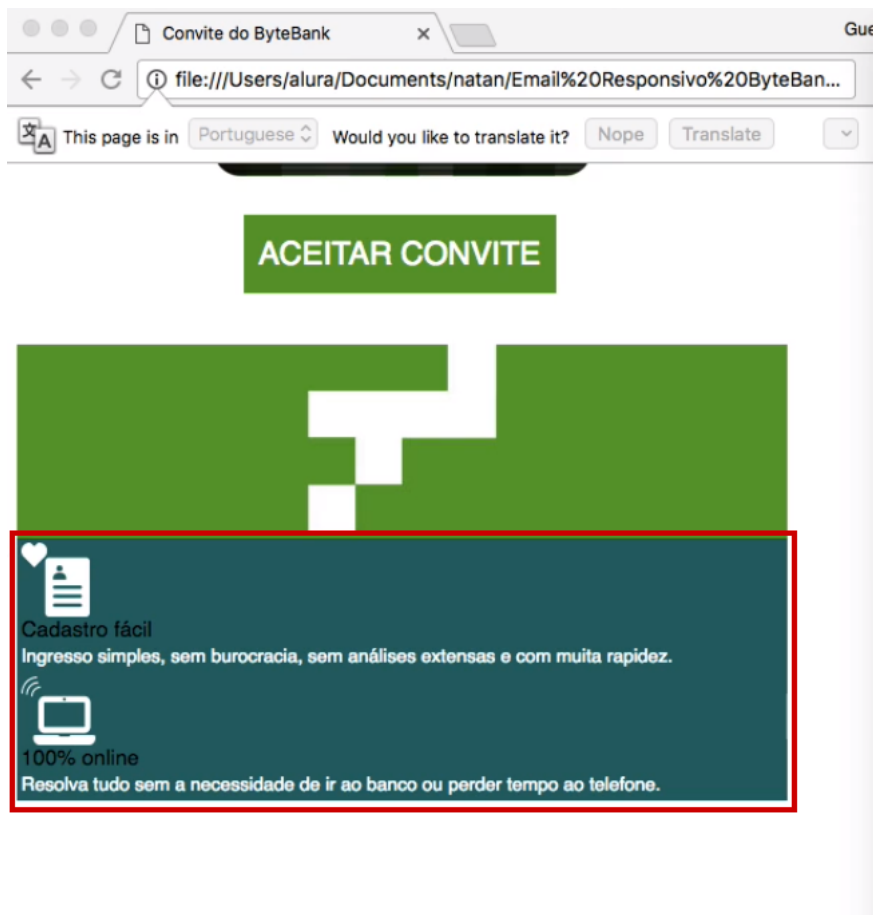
Convite do ByteBank

Gue

file:///Users/alura/Documents/natan/Email%20Responsivo%20ByteBan...

This page is in Portuguese Would you like to translate it? Nope Translate

ACEITAR CONVITE

Cadastro fácil

Ingresso simples, sem burocracia, sem análises extensas e com muita rapidez.

100% online

Resolva tudo sem a necessidade de ir ao banco ou perder tempo ao telefone.